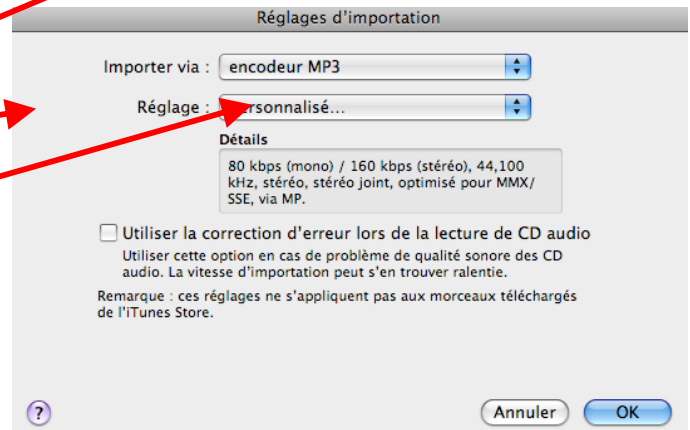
Réglages d'importation

Importer via : encodeur MP3

Réglage : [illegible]ersonnalisé...

Détails

80 kbps (mono) / 160 kbps (stéréo), 44,100 kHz, stéréo, stéréo joint, optimisé pour MMX/ SSE, via MP.

Utiliser la correction d'erreur lors de la lecture de CD audio

Utiliser cette option en cas de problème de qualité sonore des CD audio. La vitesse d'importation peut s'en trouver ralentie.

Remarque : ces réglages ne s'appliquent pas aux morceaux téléchargés de l'iTunes Store.

?

Annuler

OK